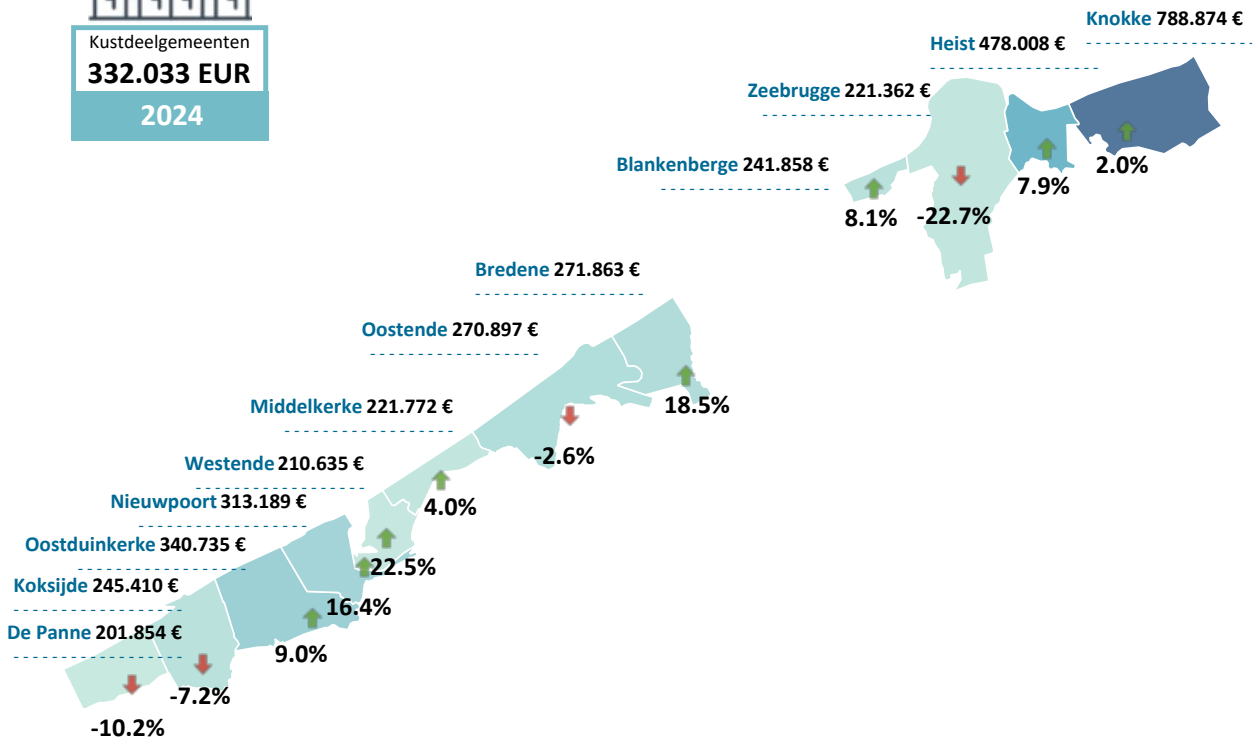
Kustdeelgemeenten
332.033 EUR
2024

Knokke 788.874 €
Heist 478.008 €
Zeebrugge 221.362 €
Blankenberge 241.858 €
8.1%
-22.7%
7.9%
2.0%

Bredene 271.863 €
Oostende 270.897 €
Middelkerke 221.772 €
Westende 210.635 €
Nieuwpoort 313.189 €
Oostduinkerke 340.735 €
Koksijde 245.410 €
De Panne 201.854 €

18.5%
-2.6%
4.0%
22.5%
16.4%
9.0%
-7.2%
-10.2%